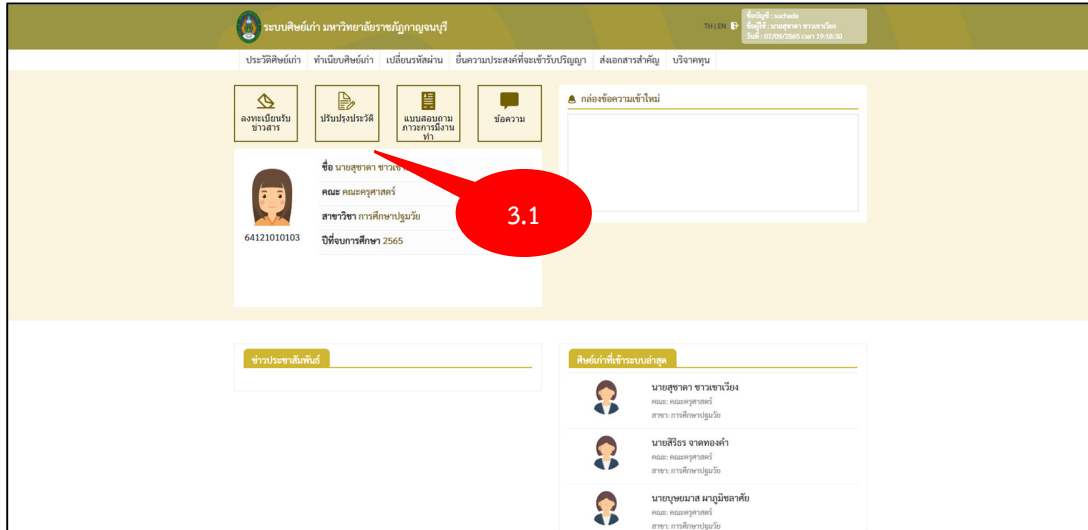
ระบบศิษย์เก่า มหาวิทยาลัยราชภัฏกาญจนบุรี

TH | EN

ชื่อบัญชี : suchada
ชื่อผู้ใช้ : นายสุชาดา ชาวเชาเวียง
วันที่ : 07/09/2565 เวลา 19:18:30

ประวัติศิษย์เก่า ทำเนียบศิษย์เก่า เปลี่ยนรหัสผ่าน ยื่นความประสงค์ที่จะเข้ารับปริญญา ส่งเอกสารสำคัญ บริจาคทุน

ลงทะเบียนรับข่าวสาร

ปรับปรุงประวัติ

แบบสอบถามภาวะการมีงานทำ

ข้อความ

กล่องข้อความเข้าใหม่

ชื่อ นายสุชาดา ชาวเช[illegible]

คณะ คณะครุศาสตร์

สาขาวิชา การศึกษาปฐมวัย

ปีที่จบการศึกษา 2565

64121010103

3.1

ข่าวประชาสัมพันธ์

ศิษย์เก่าที่เข้าระบบล่าสุด

นายสุชาดา ชาวเชาเวียง
คณะ: คณะครุศาสตร์
สาขา: การศึกษาปฐมวัย

นายสิริธร จาดทองคำ
คณะ: คณะครุศาสตร์
สาขา: การศึกษาปฐมวัย

นายบุษยมาส ผาภูมิชลาศัย
คณะ: คณะครุศาสตร์
สาขา: การศึกษาปฐมวัย